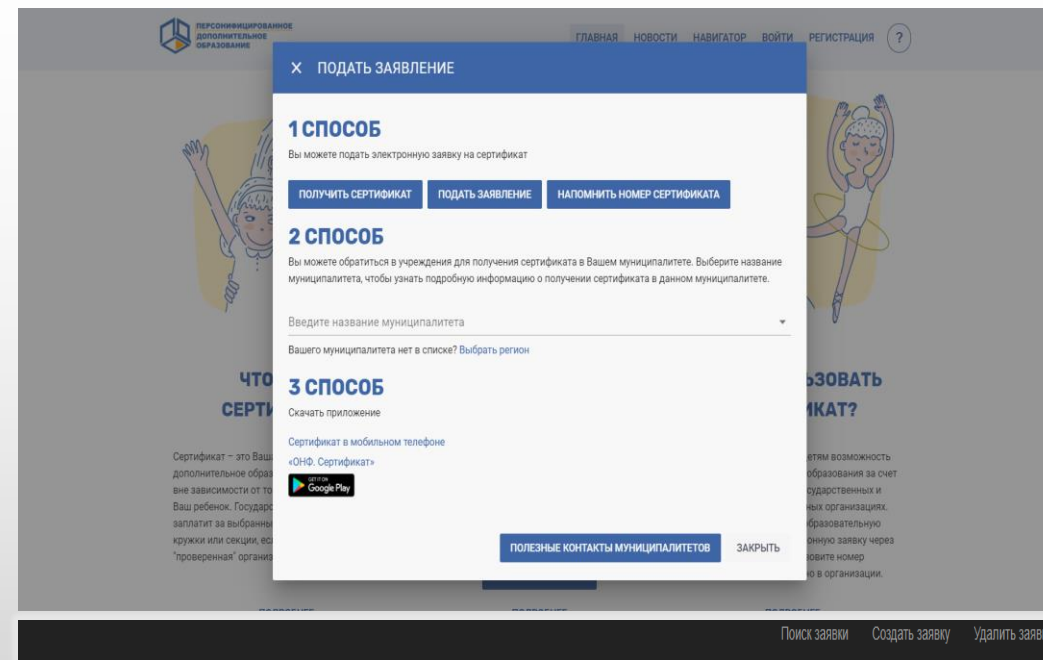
ПЕРСОНИФИЦИРОВАННОЕ ДОПОЛНИТЕЛЬНОЕ ОБРАЗОВАНИЕ

ГЛАВНАЯ НОВОСТИ НАВИГАТОР ВОЙТИ РЕГИСТРАЦИЯ ?

× ПОДАТЬ ЗАЯВЛЕНИЕ

1 СПОСОБ

Вы можете подать электронную заявку на сертификат

ПОЛУЧИТЬ СЕРТИФИКАТ ПОДАТЬ ЗАЯВЛЕНИЕ НАПОМНИТЬ НОМЕР СЕРТИФИКАТА

2 СПОСОБ

Вы можете обратиться в учреждения для получения сертификата в Вашем муниципалитете. Выберите название муниципалитета, чтобы узнать подробную информацию о получении сертификата в данном муниципалитете.

Введите название муниципалитета

Вашего муниципалитета нет в списке? Выбрать регион

3 СПОСОБ

Скачать приложение

Сертификат в мобильном телефоне

«ОНФ. Сертификат»

GET IT ON Google Play

ПОЛЕЗНЫЕ КОНТАКТЫ МУНИЦИПАЛИТЕТОВ ЗАКРЫТЬ

ЧТО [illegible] СЕРТИ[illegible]

Сертификат – это Ваш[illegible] дополнительное образ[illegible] вне зависимости от то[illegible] Ваш ребенок. Государс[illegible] заплатит за выбранны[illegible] кружки или секции, ес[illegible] "проверенная" организ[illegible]

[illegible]ЬЗОВАТЬ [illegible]ИКАТ?

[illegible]етям возможность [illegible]образования за счет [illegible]сударственных и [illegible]ных организациях. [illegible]бразовательную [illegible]онную заявку через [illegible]овите номер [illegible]о в организации.

Поиск заявки Создать заявку Удалить заяв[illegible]